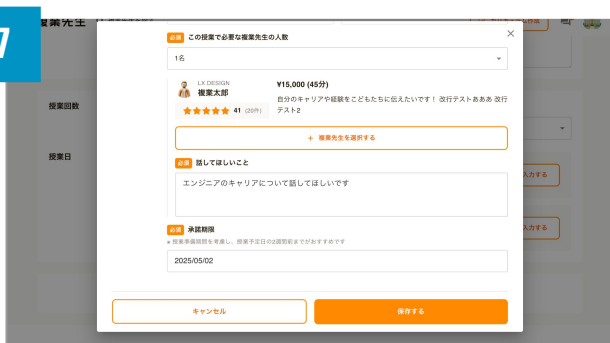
7

授業先生

授業回数

授業日

必須 この授業で必要な複業先生の人数

1名

LX DESIGN
複業太郎
41 (20件)

¥15,000 (45分)

自分のキャリアや経験をこどもたちに伝えたいです！ 改行テストあああ 改行テスト2

＋ 複業先生を選択する

必須 話してほしいこと

エンジニアのキャリアについて話してほしいです

必須 承認期限

● 授業準備期間を考慮し、授業予定日の2週間前までがおすすめです

2025/05/02

入力する

入力する

キャンセル

保存する